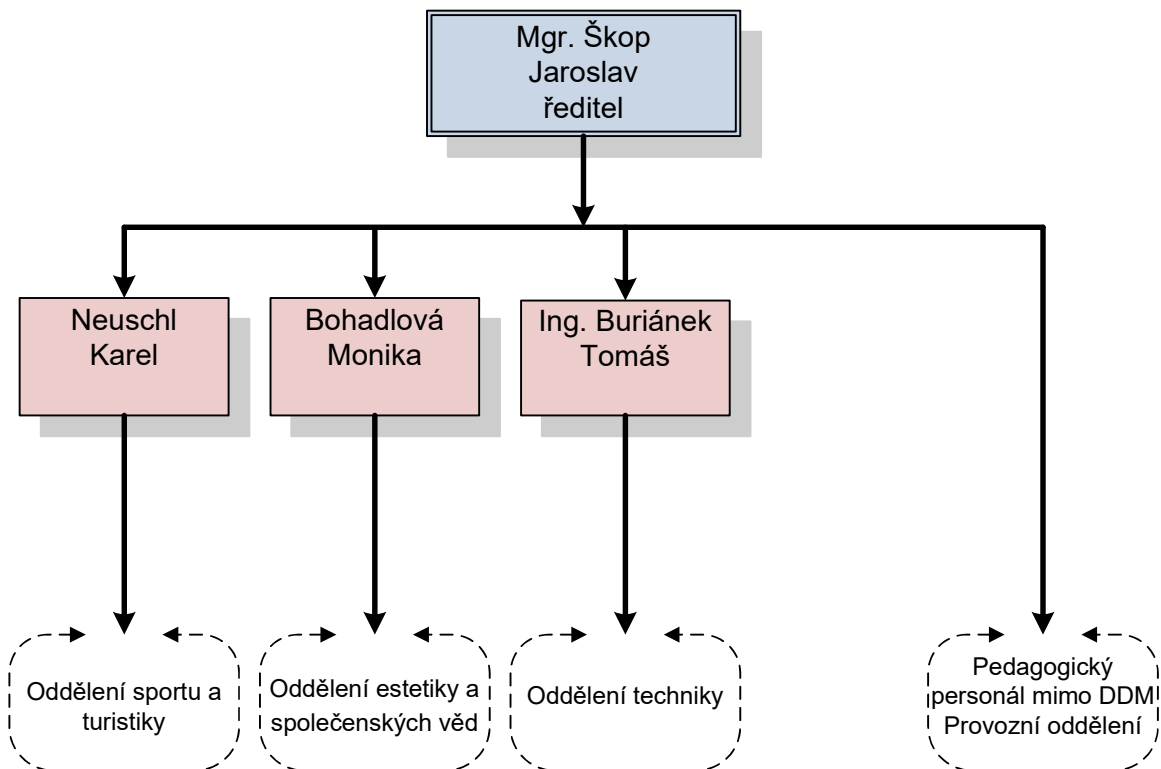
Mgr. Škop
Jaroslav
ředitel

Neuschl
Karel

Bohadlová
Monika

Ing. Buriánek
Tomáš

Oddělení sportu a turistiky

Oddělení estetiky a společenských věd

Oddělení techniky

Pedagogický personál mimo DDM
Provozní oddělení